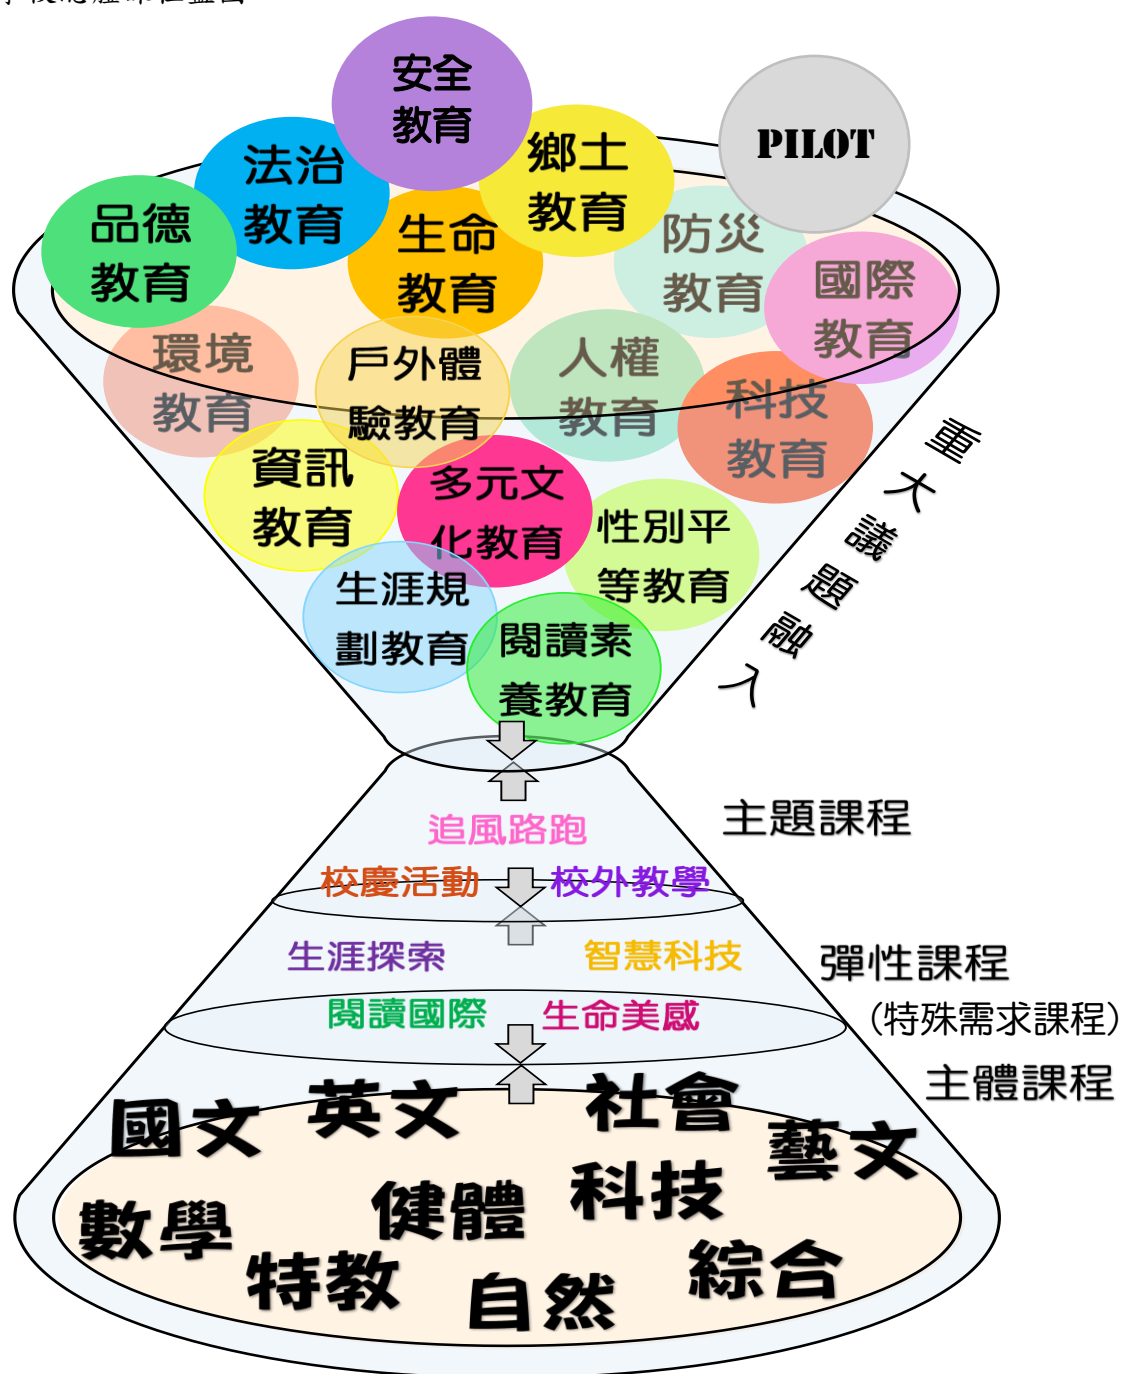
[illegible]

安全教育

PILOT

法治教育

鄉土教育

品德教育

生命教育

防災教育

國際教育

環境教育

戶外體驗教育

人權教育

科技教育

重大議題融入

資訊教育

多元文化教育

性別平等教育

生涯規劃教育

閱讀素養教育

追風路跑

主題課程

校慶活動

校外教學

生涯探索

智慧科技

彈性課程

（特殊需求課程）

閱讀國際

生命美感

主體課程

國文

英文

社會

藝文

數學

健體

科技

特教

自然

綜合